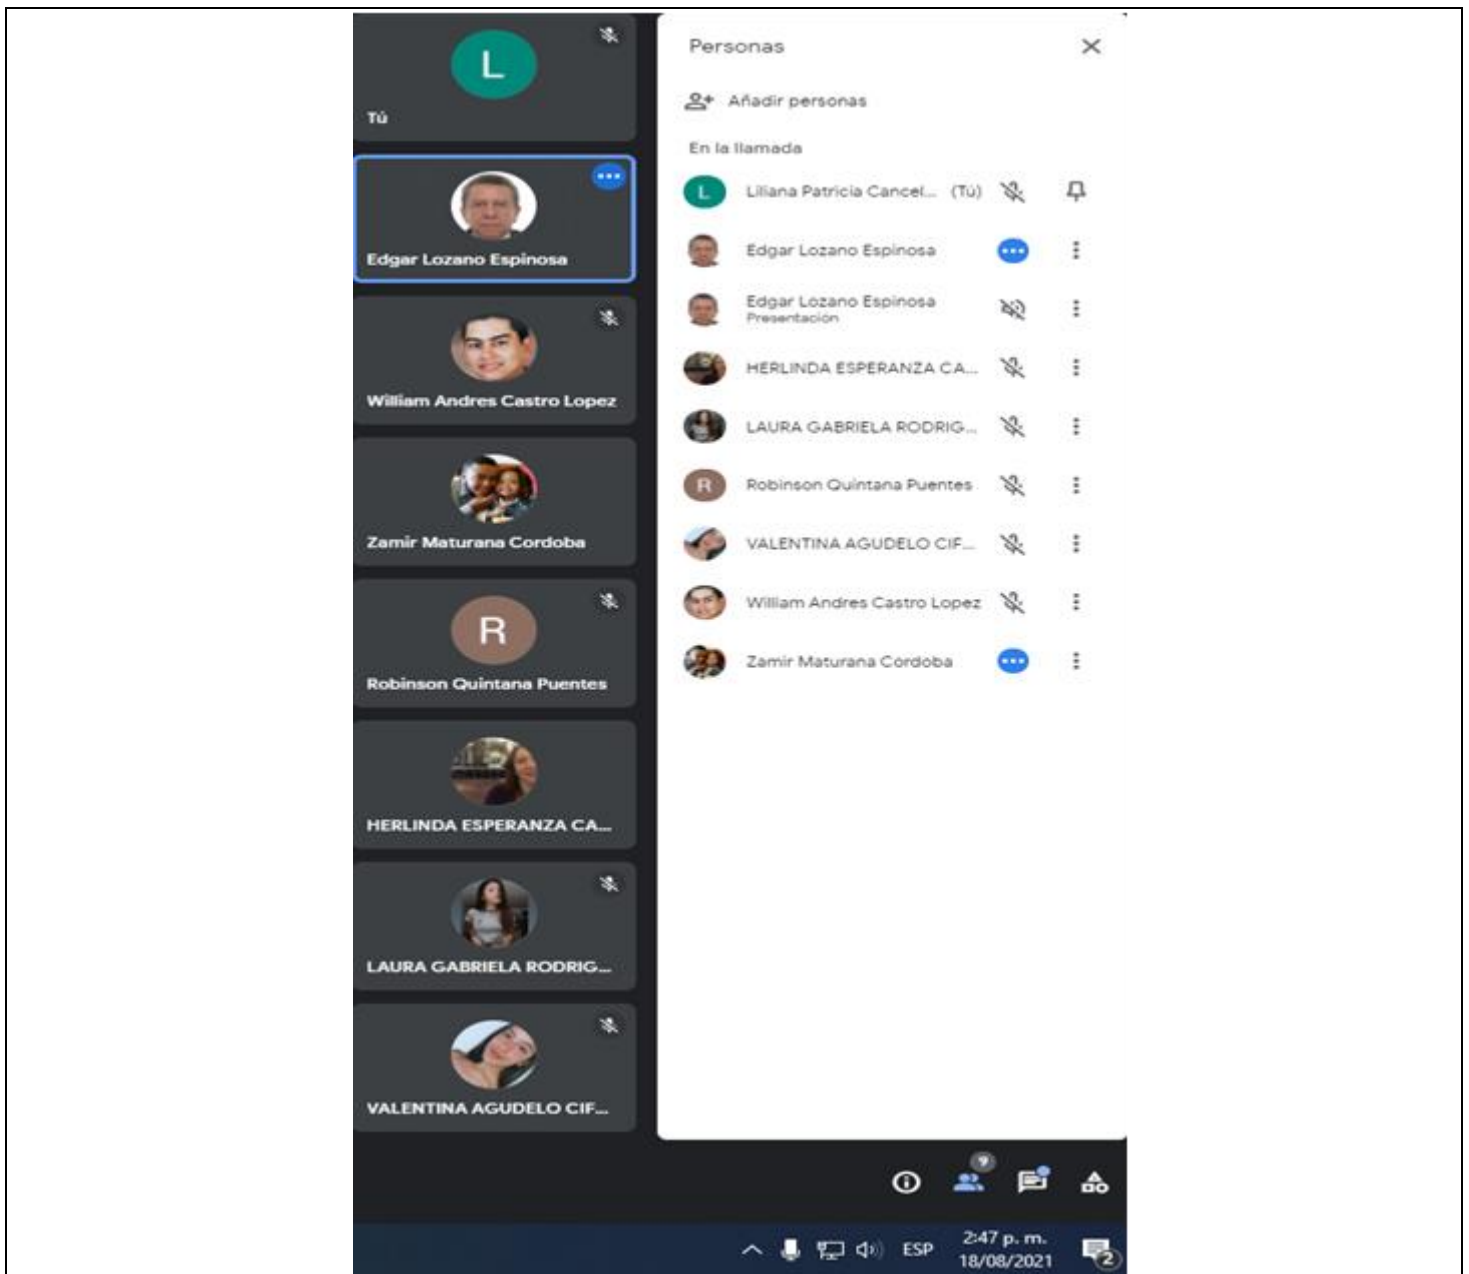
L

Tú

Edgar Lozano Espinosa

William Andres Castro Lopez

Zamir Maturana Cordoba

R

Robinson Quintana Puentes

HERLINDA ESPERANZA CA...

LAURA GABRIELA RODRIG...

VALENTINA AGUDELO CIF...

Personas

Añadir personas

En la llamada

L Liliana Patricia Cancel... (Tú)

Edgar Lozano Espinosa

Edgar Lozano Espinosa
Presentación

HERLINDA ESPERANZA CA...

LAURA GABRIELA RODRIG...

R Robinson Quintana Puentes

VALENTINA AGUDELO CIF...

William Andres Castro Lopez

Zamir Maturana Cordoba

9

ESP 2:47 p. m. 18/08/2021

2